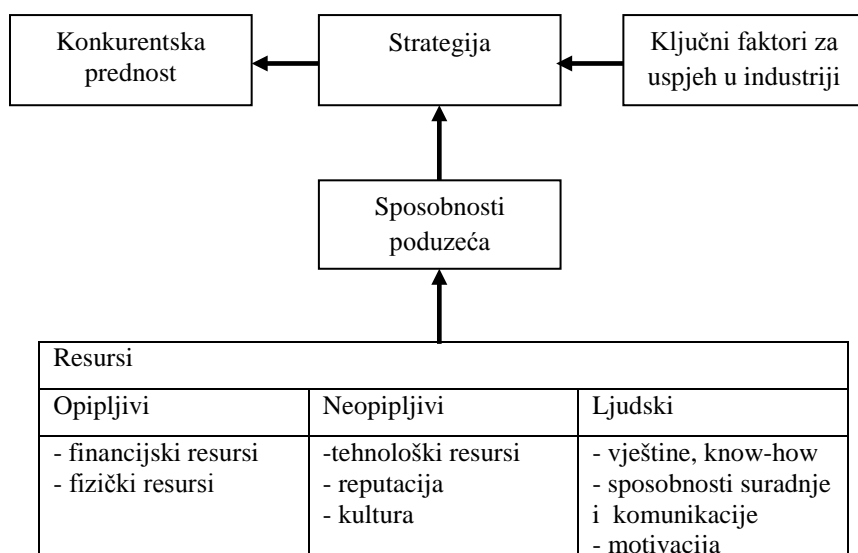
Konkurentska prednost

Strategija

Ključni faktori za uspjeh u industriji

Sposobnosti poduzeća

Resursi

| Opipljivi | Neopipljivi | Ljudski |
|---|---|---|
| - financijski resursi<br>- fizički resursi | -tehnološki resursi<br>- reputacija<br>- kultura | - vještine, know-how<br>- sposobnosti suradnje i komunikacije<br>- motivacija |